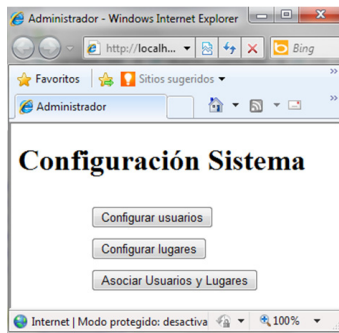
Administrador - Windows Internet Explorer

http://localh...

Bing

Favoritos

Sitios sugeridos

Administrador

Configuración Sistema

Configurar usuarios

Configurar lugares

Asociar Usuarios y Lugares

Internet | Modo protegido: desactiva

100%